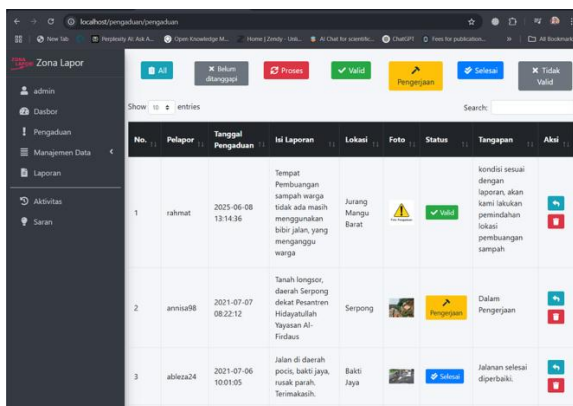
localhost/pengaduan/pengaduan

New Tab | Perplexity AI: Ask A... | Open Knowledge M... | Home | Zendy - Unli... | AI Chat for scientific... | ChatGPT | Fees for publication... | » | All Bookmarks

Zona Lapor

admin

Dasbor

Pengaduan

Manajemen Data

Laporan

Aktivitas

Saran

All | Belum ditanggapi | Proses | Valid | Pengerjaan | Selesai | Tidak Valid

Show 10 entries

Search:

| No. | Pelapor | Tanggal Pengaduan | Isi Laporan | Lokasi | Foto | Status | Tangapan | Aksi |
|---|---|---|---|---|---|---|---|---|
| 1 | rahmat | 2025-06-08 13:14:36 | Tempat Pembuangan sampah warga tidak ada masih menggunakan bibir jalan, yang menganggu warga | Jurang Mangu Barat | | Valid | kondisi sesuai dengan laporan, akan kami lakukan pemindahan lokasi pembuangan sampah | |
| 2 | annisa98 | 2021-07-07 08:22:12 | Tanah longsor, daerah Serpong dekat Pesantren Hidayatullah Yayasan Al-Firdaus | Serpong | | Pengerjaan | Dalam Pengerjaan | |
| 3 | ableza24 | 2021-07-06 10:01:05 | Jalan di daerah pocis, bakti jaya, rusak parah. Terimakasih. | Bakti Jaya | | Selesai | Jalanan selesai diperbaiki. | |